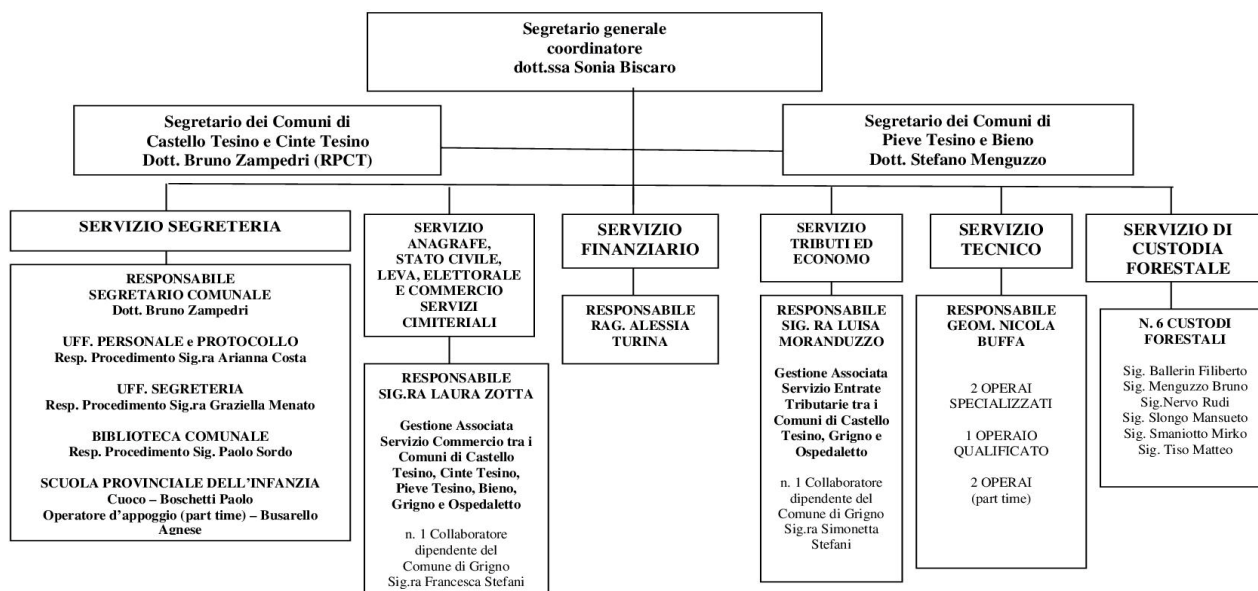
Segretario generale coordinatore dott.ssa Sonia Biscaro

Segretario dei Comuni di Castello Tesino e Cinte Tesino Dott. Bruno Zampedri (RPCT)

Segretario dei Comuni di Pieve Tesino e Bieno Dott. Stefano Menguzzo

SERVIZIO SEGRETERIA

RESPONSABILE SEGRETARIO COMUNALE Dott. Bruno Zampedri

UFF. PERSONALE e PROTOCOLLO Resp. Procedimento Sig.ra Arianna Costa

UFF. SEGRETERIA Resp. Procedimento Sig.ra Graziella Menato

BIBLIOTECA COMUNALE Resp. Procedimento Sig. Paolo Sordo

SCUOLA PROVINCIALE DELL'INFANZIA Cuoco – Boschetti Paolo Operatore d'appoggio (part time) – Busarello Agnese

SERVIZIO ANAGRAFE, STATO CIVILE, LEVA, ELETTORALE E COMMERCIO SERVIZI CIMITERIALI

RESPONSABILE SIG.RA LAURA ZOTTA

Gestione Associata Servizio Commercio tra i Comuni di Castello Tesino, Cinte Tesino, Pieve Tesino, Bieno, Grigno e Ospedaletto

n. 1 Collaboratore dipendente del Comune di Grigno Sig.ra Francesca Stefani

SERVIZIO FINANZIARIO

RESPONSABILE RAG. ALESSIA TURINA

SERVIZIO TRIBUTI ED ECONOMO

RESPONSABILE SIG. RA LUISA MORANDUZZO

Gestione Associata Servizio Entrate Tributarie tra i Comuni di Castello Tesino, Grigno e Ospedaletto

n. 1 Collaboratore dipendente del Comune di Grigno Sig.ra Simonetta Stefani

SERVIZIO TECNICO

RESPONSABILE GEOM. NICOLA BUFFA

2 OPERAI SPECIALIZZATI

1 OPERAIO QUALIFICATO

2 OPERAI (part time)

SERVIZIO DI CUSTODIA FORESTALE

N. 6 CUSTODI FORESTALI

Sig. Ballerin Filiberto
Sig. Menguzzo Bruno
Sig.Nervo Rudi
Sig. Slongo Mansueto
Sig. Smaniotto Mirko
Sig. Tiso Matteo